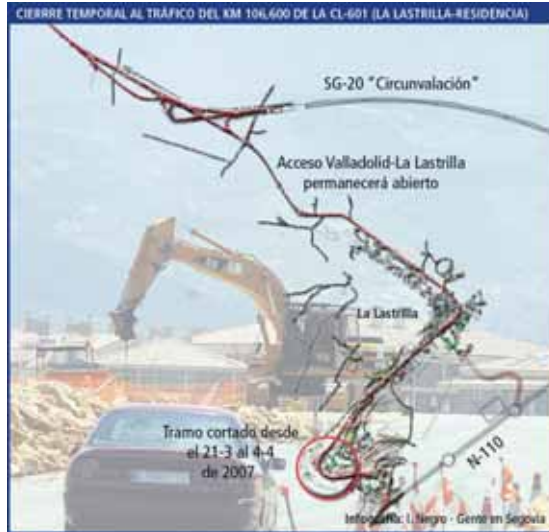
CIERRE TEMPORAL AL TRÁFICO DEL KM 106,600 DE LA CL-601 (LA LASTRILLA-RESIDENCIA)

SG-20 "Circunvalación"

Acceso Valladolid-La Lastrilla permanecerá abierto

La Lastrilla

Tramo cortado desde el 21-3 al 4-4 de 2007

N-110

Infografía: I. Negro - Gente en Segovia